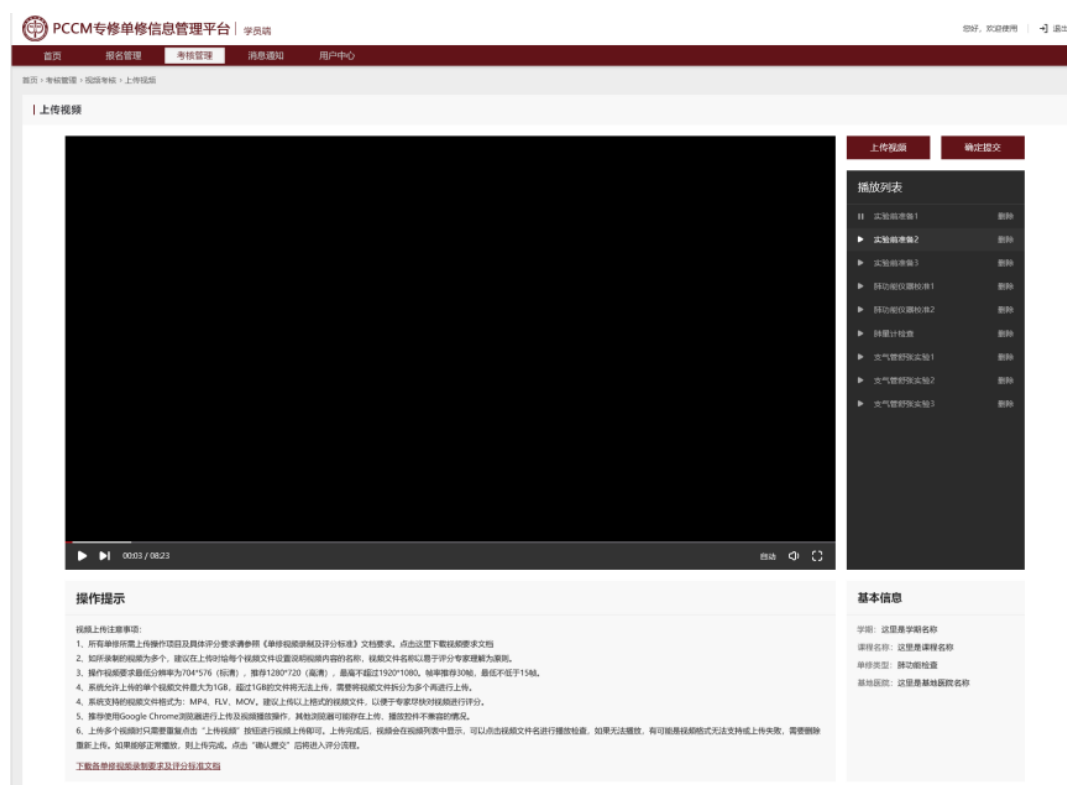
PCCM专修单修信息管理平台 | 学员端

您好，欢迎使用 | 退出

首页 报名管理 考核管理 消息通知 用户中心

首页 › 考核管理 › 视频考核 › 上传视频

上传视频

上传视频 确定提交

播放列表

实验前准备1 删除
实验前准备2 删除
实验前准备3 删除
肺功能仪器校准1 删除
肺功能仪器校准2 删除
肺量计检查 删除
支气管舒张实验1 删除
支气管舒张实验2 删除
支气管舒张实验3 删除

00:03 / 08:23 自动

操作提示

视频上传注意事项:
1、所有单修所需上传操作项目及具体评分要求请参阅《单修视频录制及评分标准》文档要求。点击这里下载视频要求文档
2、如所录制的视频为多个，建议在上传时给每个视频文件设置说明视频内容的名称，视频文件名称以易于评分专家理解为原则。
3、操作视频要求最低分辨率为704*576（标清），推荐1280*720（高清），最高不超过1920*1080。帧率推荐30帧，最低不低于15帧。
4、系统允许上传的单个视频文件最大为1GB，超过1GB的文件将无法上传，需要将视频文件拆分为多个再进行上传。
4、系统支持的视频文件格式为：MP4、FLV、MOV。建议上传以上格式的视频文件，以便于专家尽快对视频进行评分。
5、推荐使用Google Chrome浏览器进行上传及视频播放操作，其他浏览器可能存在上传、播放控件不兼容的情况。
6、上传多个视频时只需要重复点击"上传视频"按钮进行视频上传即可。上传完成后，视频会在视频列表中显示，可以点击视频文件名进行播放检查，如果无法播放，有可能是视频格式无法支持或上传失败，需要删除重新上传。如果能够正常播放，则上传完成。点击"确认提交"后将进入评分流程。

下载各单修视频录制要求及评分标准文档

基本信息

学期：这里是学期名称
课程名称：这里是课程名称
单修类型：肺功能检查
基地医院：这里是基地医院名称